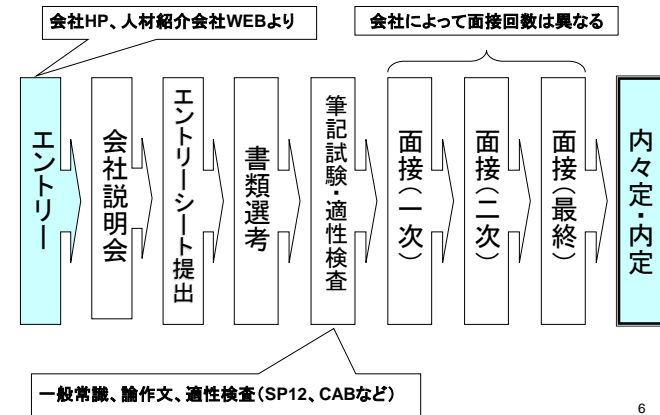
会社HP、人材紹介会社WEBより

会社によって面接回数は異なる

エントリー

会社説明会

エントリーシート提出

書類選考

筆記試験・適性検査

面接(一次)

面接(二次)

面接(最終)

内々定・内定

一般常識、論作文、適性検査(SP12、CABなど)

6